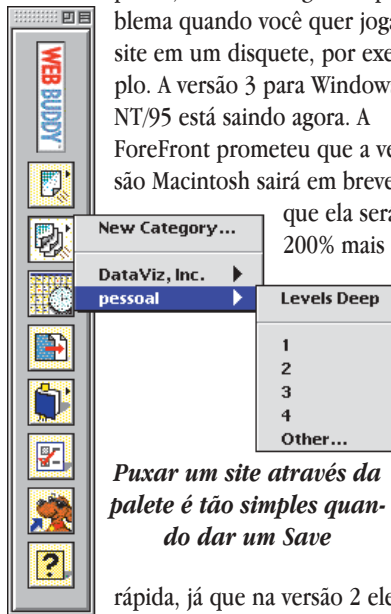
WEB BUDDY

blema quando você quer joga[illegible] site em um disquete, por exe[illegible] plo. A versão 3 para Window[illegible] NT/95 está saindo agora. A ForeFront prometeu que a ve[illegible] são Macintosh sairá em breve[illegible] que ela ser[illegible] 200% mais

New Category...
DataViz, Inc.
pessoal
Levels Deep
1
2
3
4
Other...

Puxar um site através da palete é tão simples quando dar um Save

rápida, já que na versão 2 el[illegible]